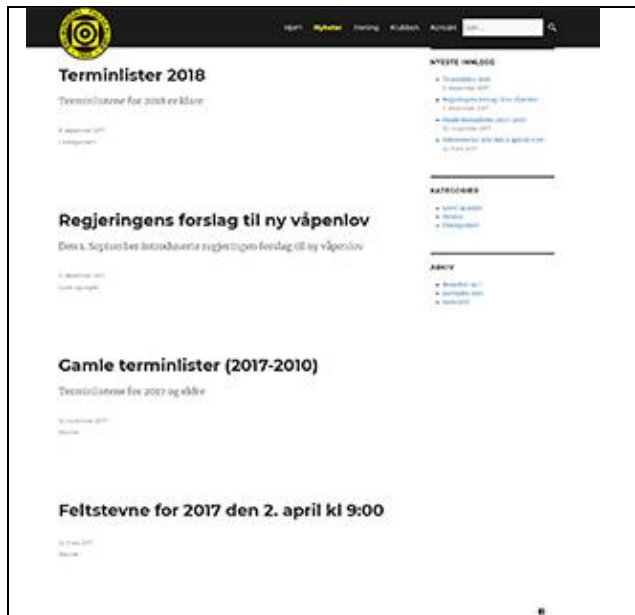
Hjem Nyheter Trening Klubben Kontakt Søk ...

Terminlister 2018

Terminlistene for 2018 er klare

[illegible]
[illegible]

Regjeringens forslag til ny våpenlov

Den 1. September introduserte regjeringen forslag til ny våpenlov

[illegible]
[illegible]

Gamle terminlister (2017-2010)

Terminlistene for 2017 og eldre

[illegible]
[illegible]

Feltstevne for 2017 den 2. april kl 9:00

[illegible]
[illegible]

NYESTE INNLEGG

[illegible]

KATEGORIER

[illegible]

ARKIV

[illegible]